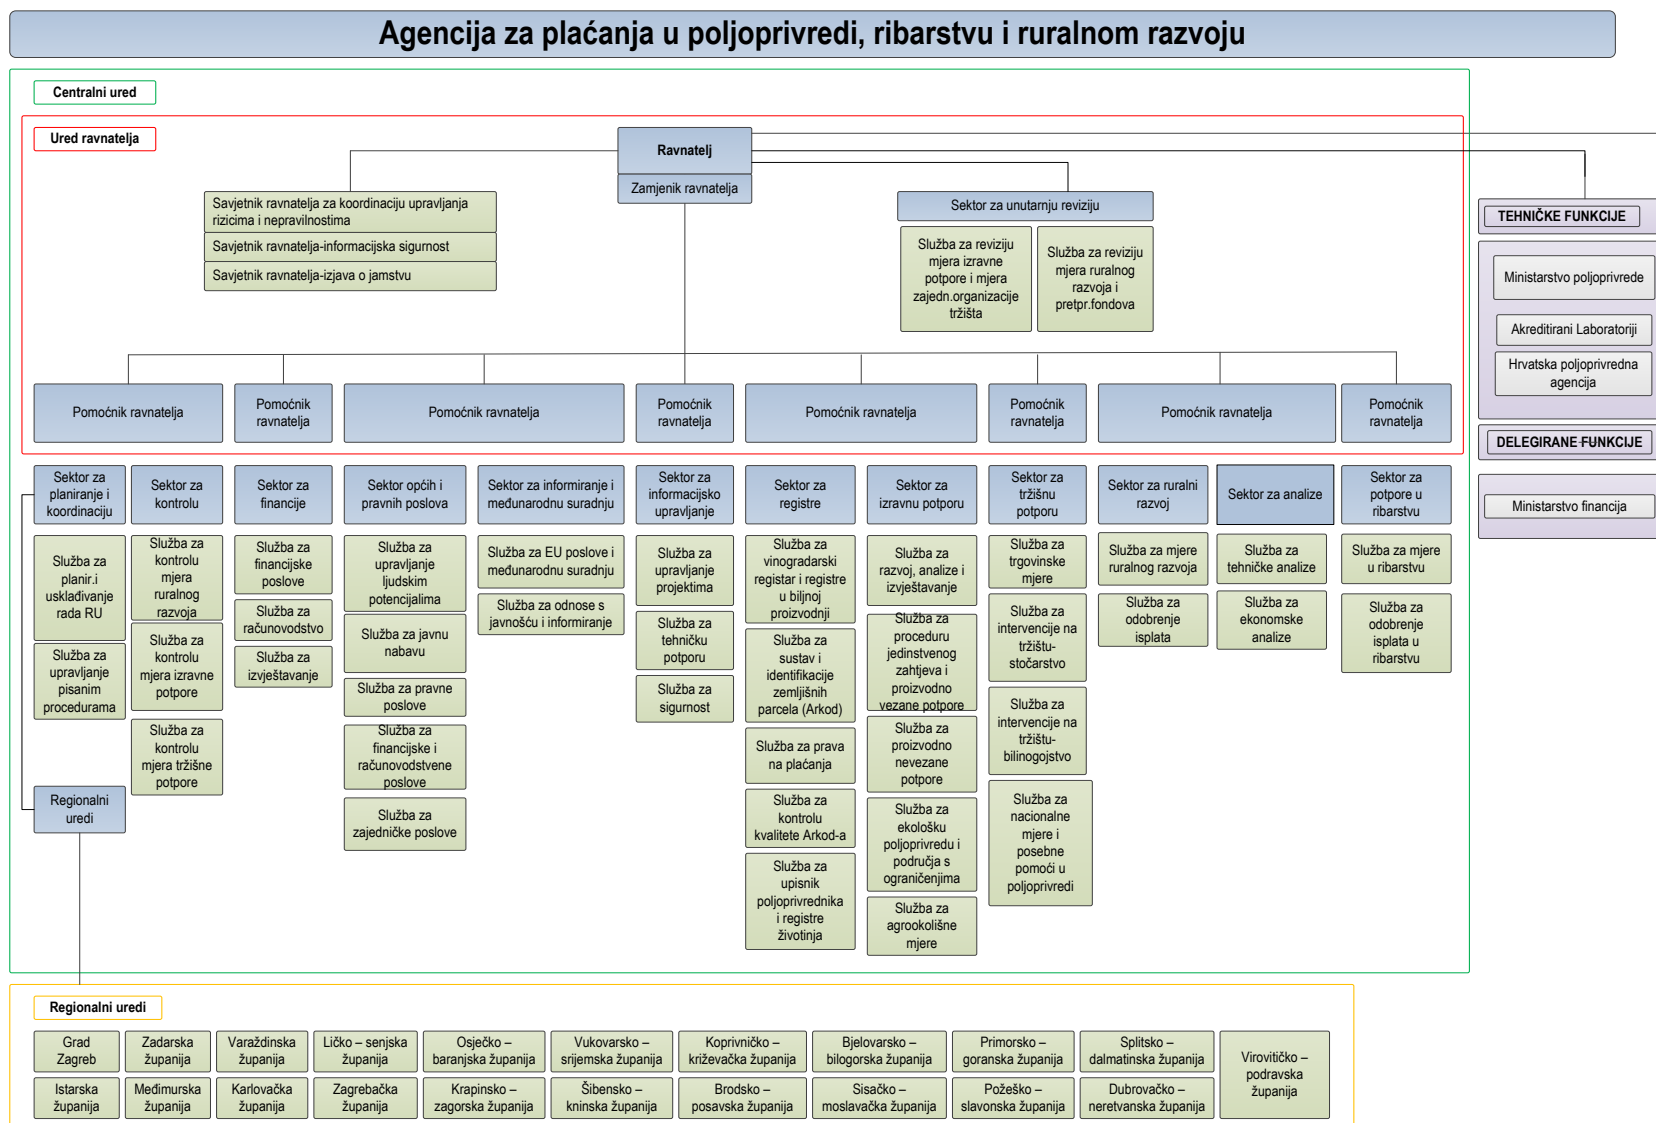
Agencija za plaćanja u poljoprivredi, ribarstvu i ruralnom razvoju

Centralni ured

Ured ravnatelja

Ravnatelj

Zamjenik ravnatelja

Savjetnik ravnatelja za koordinaciju upravljanja rizicima i nepravilnostima

Savjetnik ravnatelja-informacijska sigurnost

Savjetnik ravnatelja-izjava o jamstvu

Sektor za unutarnju reviziju

Služba za reviziju mjera izravne potpore i mjera zajedn.organizacije tržišta

Služba za reviziju mjera ruralnog razvoja i pretpr.fondova

TEHNIČKE FUNKCIJE

Ministarstvo poljoprivrede

Akreditirani Laboratoriji

Hrvatska poljoprivredna agencija

DELEGIRANE FUNKCIJE

Ministarstvo financija

Pomoćnik ravnatelja

Pomoćnik ravnatelja

Pomoćnik ravnatelja

Pomoćnik ravnatelja

Pomoćnik ravnatelja

Pomoćnik ravnatelja

Pomoćnik ravnatelja

Pomoćnik ravnatelja

Sektor za planiranje i koordinaciju

Služba za planir.i usklađivanje rada RU

Služba za upravljanje pisanim procedurama

Regionalni uredi

Sektor za kontrolu

Služba za kontrolu mjera ruralnog razvoja

Služba za kontrolu mjera izravne potpore

Služba za kontrolu mjera tržišne potpore

Sektor za financije

Služba za financijske poslove

Služba za računovodstvo

Služba za izvještavanje

Sektor općih i pravnih poslova

Služba za upravljanje ljudskim potencijalima

Služba za javnu nabavu

Služba za pravne poslove

Služba za financijske i računovodstvene poslove

Služba za zajedničke poslove

Sektor za informiranje i međunarodnu suradnju

Služba za EU poslove i međunarodnu suradnju

Služba za odnose s javnošću i informiranje

Sektor za informacijsko upravljanje

Služba za upravljanje projektima

Služba za tehničku potporu

Služba za sigurnost

Sektor za registre

Služba za vinogradarski registar i registre u biljnoj proizvodnji

Služba za sustav i identifikacije zemljišnih parcela (Arkod)

Služba za prava na plaćanja

Služba za kontrolu kvalitete Arkod-a

Služba za upisnik poljoprivrednika i registre životinja

Sektor za izravnu potporu

Služba za razvoj, analize i izvještavanje

Služba za proceduru jedinstvenog zahtjeva i proizvodno vezane potpore

Služba za proizvodno nevezane potpore

Služba za ekološku poljoprivredu i područja s ograničenjima

Služba za agrookolišne mjere

Sektor za tržišnu potporu

Služba za trgovinske mjere

Služba za intervencije na tržištu-stočarstvo

Služba za intervencije na tržištu-bilinogojstvo

Služba za nacionalne mjere i posebne pomoći u poljoprivredi

Sektor za ruralni razvoj

Služba za mjere ruralnog razvoja

Služba za odobrenje isplata

Sektor za analize

Služba za tehničke analize

Služba za ekonomske analize

Sektor za potpore u ribarstvu

Služba za mjere u ribarstvu

Služba za odobrenje isplata u ribarstvu

Regionalni uredi

| Grad Zagreb | Zadarska županija | Varaždinska županija | Ličko – senjska županija | Osječko – baranjska županija | Vukovarsko – srijemska županija | Koprivničko – križevačka županija | Bjelovarsko – bilogorska županija | Primorsko – goranska županija | Splitsko – dalmatinska županija | Virovitičko – podravska županija |
|---|---|---|---|---|---|---|---|---|---|---|
| Istarska županija | Međimurska županija | Karlovačka županija | Zagrebačka županija | Krapinsko – zagorska županija | Šibensko – kninska županija | Brodsko – posavska županija | Sisačko – moslavačka županija | Požeško – slavonska županija | Dubrovačko – neretvanska županija | |